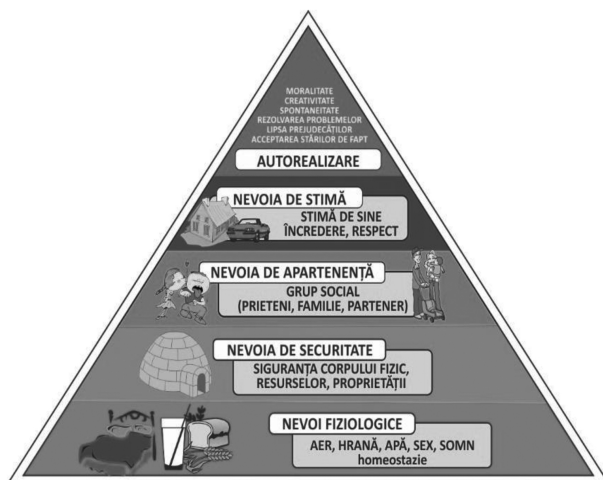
MORALITATE
CREATIVITATE
SPONTANEITATE
REZOLVAREA PROBLEMELOR
LIPSA PREJUDECĂȚILOR
ACCEPTAREA STĂRILOR DE FAPT

AUTOREALIZARE

NEVOIA DE STIMĂ
STIMĂ DE SINE
ÎNCREDERE, RESPECT

NEVOIA DE APARTENENȚĂ
GRUP SOCIAL
(PRIETENI, FAMILIE, PARTENER)

NEVOIA DE SECURITATE
SIGURANȚA CORPULUI FIZIC,
RESURSELOR, PROPRIETĂȚII

NEVOI FIZIOLOGICE
AER, HRANĂ, APĂ, SEX, SOMN
homeostazie